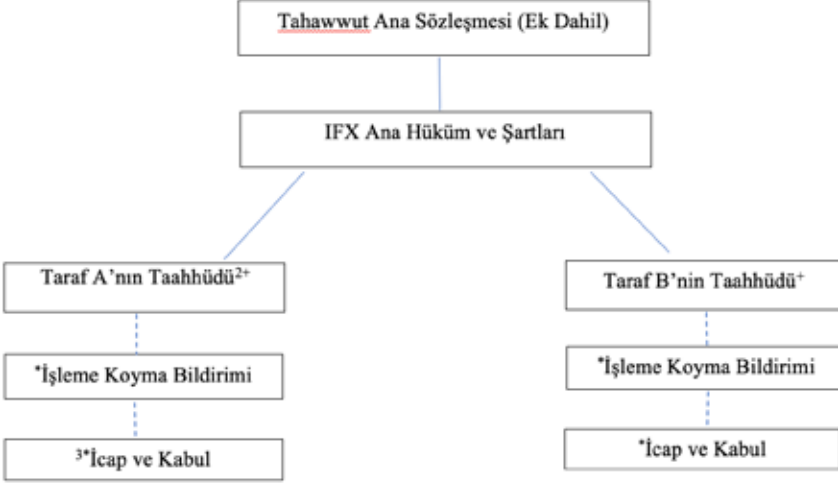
Tahawwut Ana Sözleşmesi (Ek Dahil)

IFX Ana Hüküm ve Şartları

Taraf A'nın Taahhüdü$^{2+}$

$^{*}$İşleme Koyma Bildirimi

$^{3*}$İcap ve Kabul

Taraf B'nin Taahhüdü$^{+}$

$^{*}$İşleme Koyma Bildirimi

$^{*}$İcap ve Kabul